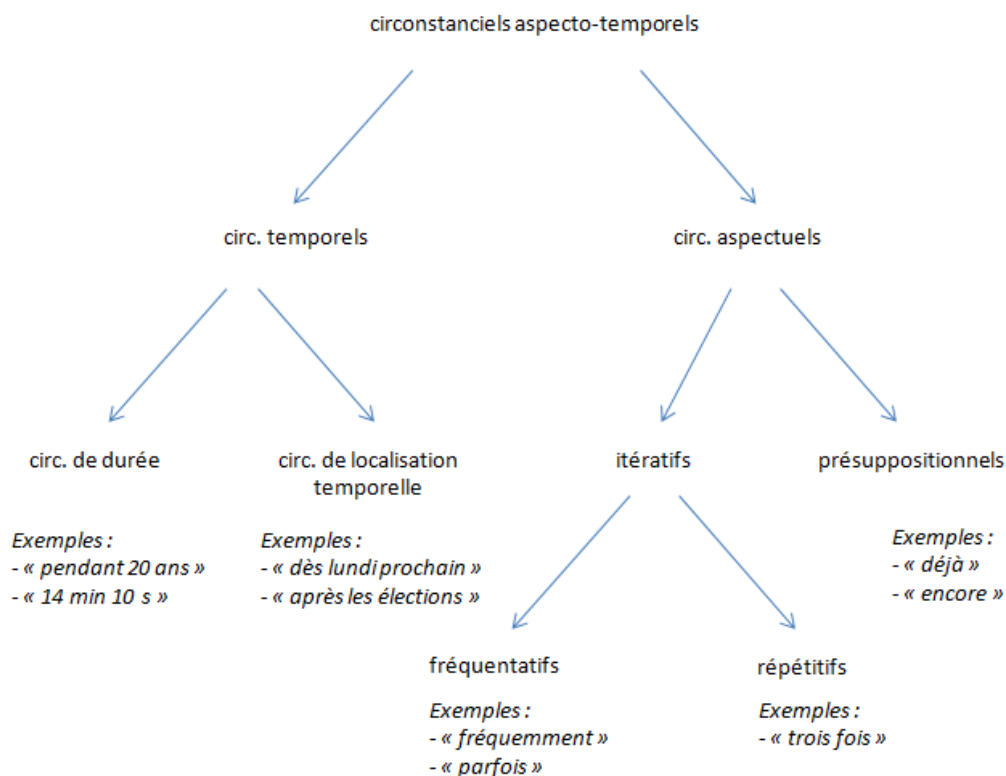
circonstanciels aspecto-temporels

circ. temporels

circ. aspectuels

circ. de durée

Exemples :
- « pendant 20 ans »
- « 14 min 10 s »

circ. de localisation temporelle

Exemples :
- « dès lundi prochain »
- « après les élections »

itératifs

présuppositionnels

Exemples :
- « déjà »
- « encore »

fréquentatifs

Exemples :
- « fréquemment »
- « parfois »

répétitifs

Exemples :
- « trois fois »